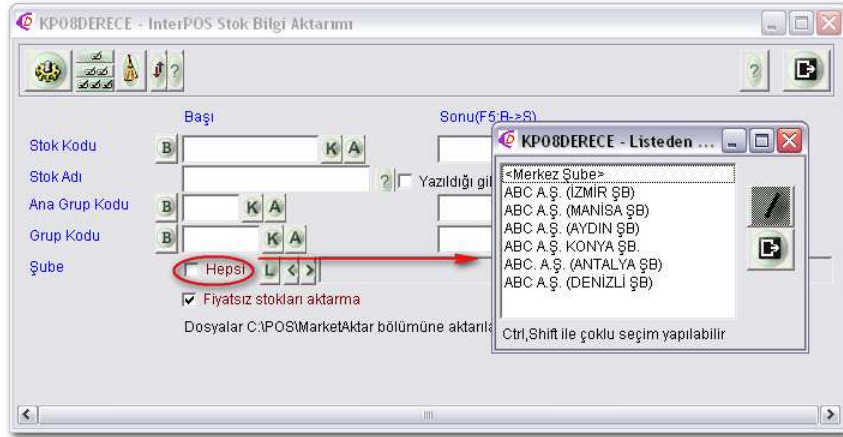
KP08DERECE - InterPOS Stok Bilgi Aktarımı

Başı

Sonu(F5:B->S)

Stok Kodu B K A

Stok Adı ? Yazıldığı gi

Ana Grup Kodu B K A

Grup Kodu B K A

Şube Hepsi L < >

Fiyatsız stokları aktarma

Dosyalar C:\POS\MarketAktar bölümüne aktarıla

KP08DERECE - Listeden ...

<Merkez Şube>
ABC A.Ş. (İZMİR ŞB)
ABC A.Ş. (MANİSA ŞB)
ABC A.Ş. (AYDIN ŞB)
ABC A.Ş. KONYA ŞB.
ABC. A.Ş. (ANTALYA ŞB)
ABC A.Ş. (DENİZLİ ŞB)

Ctrl,Shift ile çoklu seçim yapılabilir